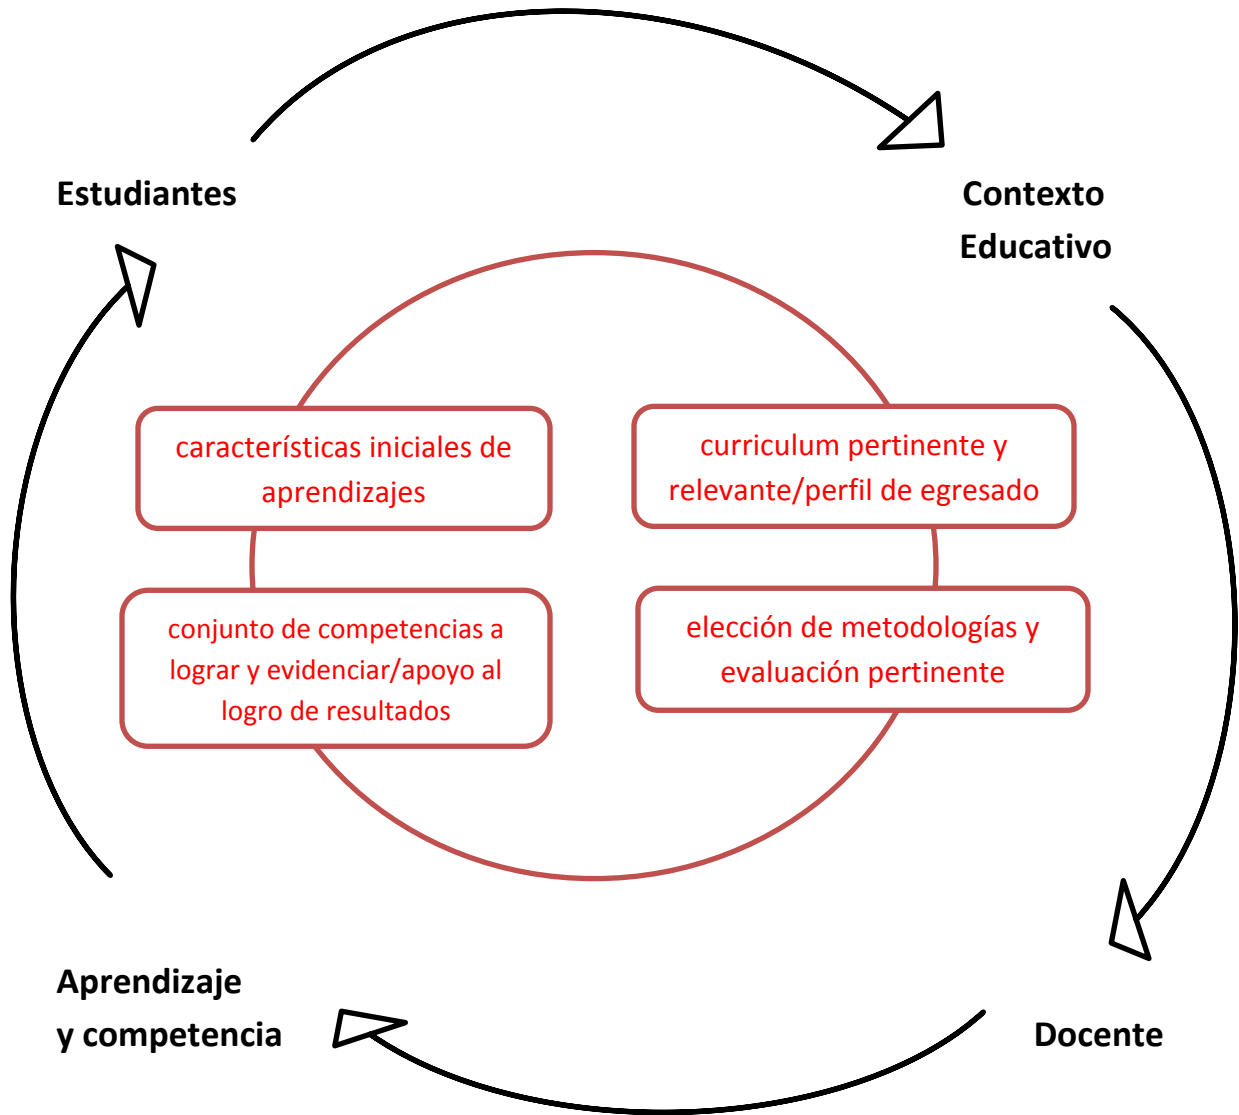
Estudiantes

Contexto Educativo

características iniciales de aprendizajes

curriculum pertinente y relevante/perfil de egresado

conjunto de competencias a lograr y evidenciar/apoyo al logro de resultados

elección de metodologías y evaluación pertinente

Aprendizaje y competencia

Docente